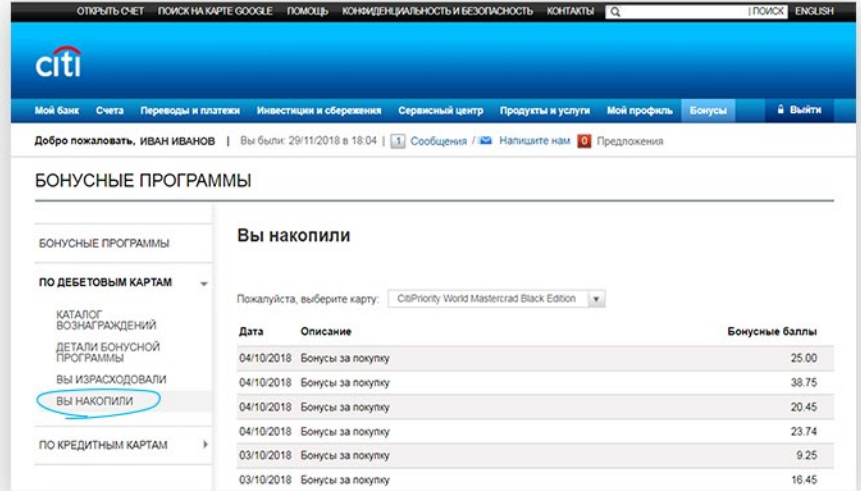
ОТКРЫТЬ СЧЕТ ПОИСК НА КАРТЕ GOOGLE ПОМОЩЬ КОНФИДЕНЦИАЛЬНОСТЬ И БЕЗОПАСНОСТЬ КОНТАКТЫ ПОИСК ENGLISH

citi

Мой банк Счета Переводы и платежи Инвестиции и сбережения Сервисный центр Продукты и услуги Мой профиль Бонусы Выйти

Добро пожаловать, ИВАН ИВАНОВ | Вы были: 29/11/2018 в 18:04 | 1 Сообщения / Напишите нам 0 Предложения

БОНУСНЫЕ ПРОГРАММЫ

БОНУСНЫЕ ПРОГРАММЫ

ПО ДЕБЕТОВЫМ КАРТАМ

КАТАЛОГ ВОЗНАГРАЖДЕНИЙ

ДЕТАЛИ БОНУСНОЙ ПРОГРАММЫ

ВЫ ИЗРАСХОДОВАЛИ

ВЫ НАКОПИЛИ

ПО КРЕДИТНЫМ КАРТАМ

Вы накопили

Пожалуйста, выберите карту: CitiPriority World Mastercrad Black Edition

| Дата | Описание | Бонусные баллы |
|---|---|---|
| 04/10/2018 | Бонусы за покупку | 25.00 |
| 04/10/2018 | Бонусы за покупку | 38.75 |
| 04/10/2018 | Бонусы за покупку | 20.45 |
| 04/10/2018 | Бонусы за покупку | 23.74 |
| 03/10/2018 | Бонусы за покупку | 9.25 |
| 03/10/2018 | Бонусы за покупку | 16.45 |